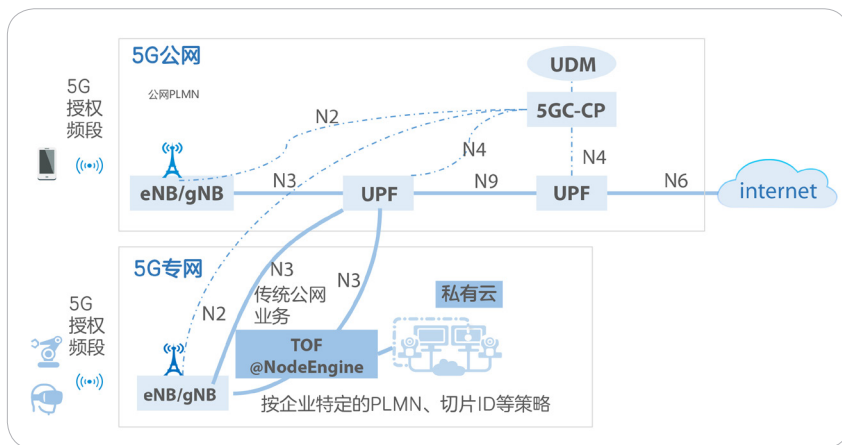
5G公网

公网PLMN

UDM

5GC-CP

5G
授权
频段

N2

N4

N4

eNB/gNB

N3

UPF

N9

UPF

N6

internet

5G专网

N3

传统公网
业务

N3

私有云

5G
授权
频段

N2

TOF
@NodeEngine

eNB/gNB

按企业特定的PLMN、切片ID等策略